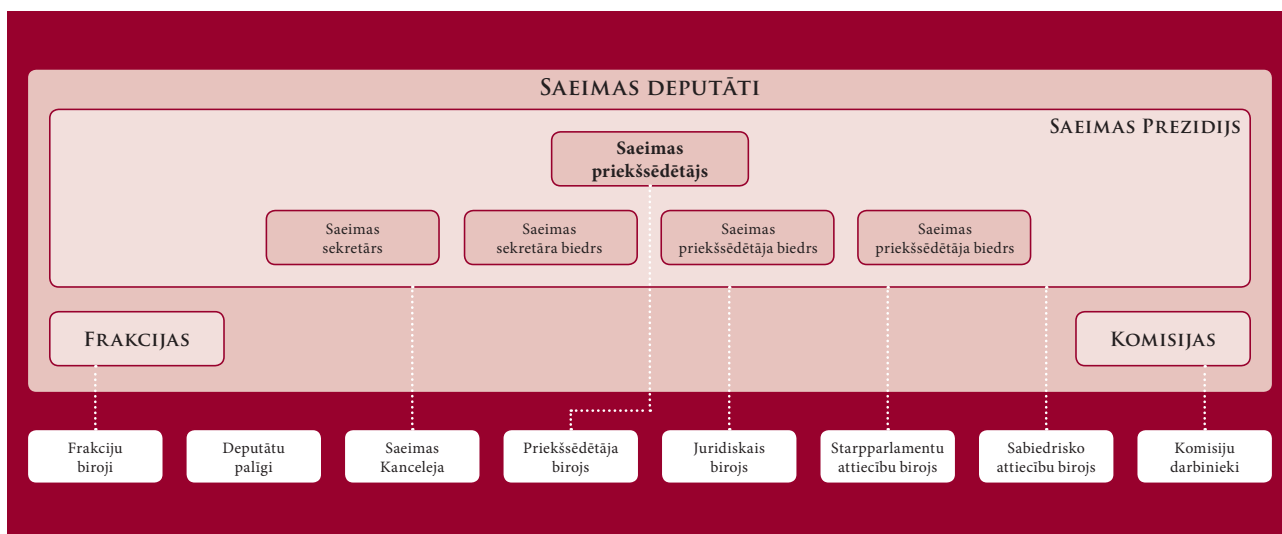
Saeimas deputāti

Saeimas Prezidijs

Saeimas priekšsēdētājs

Saeimas sekretārs

Saeimas sekretāra biedrs

Saeimas priekšsēdētāja biedrs

Saeimas priekšsēdētāja biedrs

Frakcijas

Komisijas

Frakciju biroji

Deputātu palīgi

Saeimas Kanceleja

Priekšsēdētāja birojs

Juridiskais birojs

Starpparlamentu attiecību birojs

Sabiedrisko attiecību birojs

Komisiju darbinieki